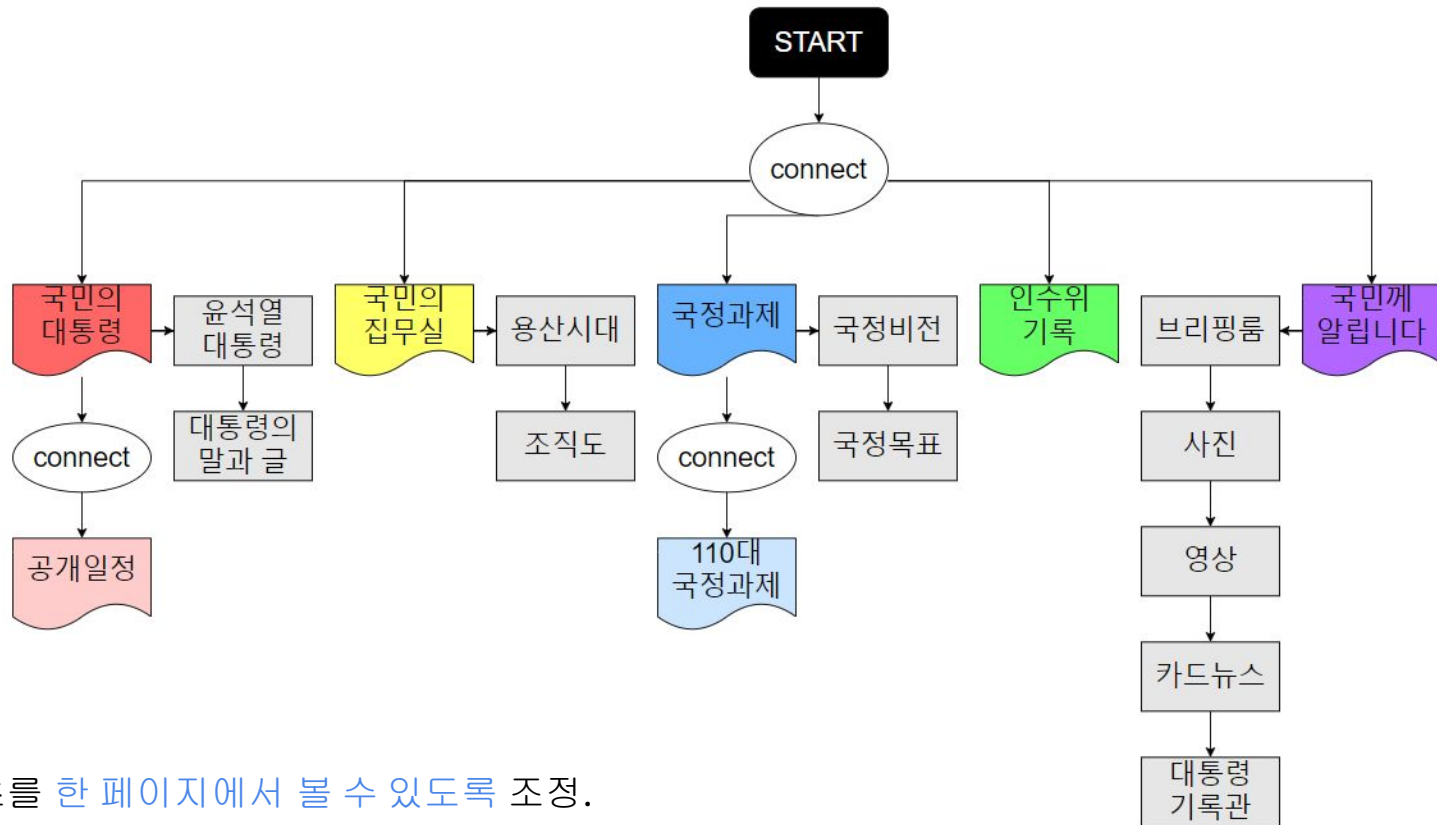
START

connect

국민의 대통령

윤석열 대통령

대통령의 말과 글

connect

공개일정

국민의 집무실

용산시대

조직도

국정과제

국정비전

국정목표

connect

110대 국정과제

인수위 기록

브리핑룸

국민께 알립니다

사진

영상

카드뉴스

대통령 기록관

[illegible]를 한 페이지에서 볼 수 있도록 조정.